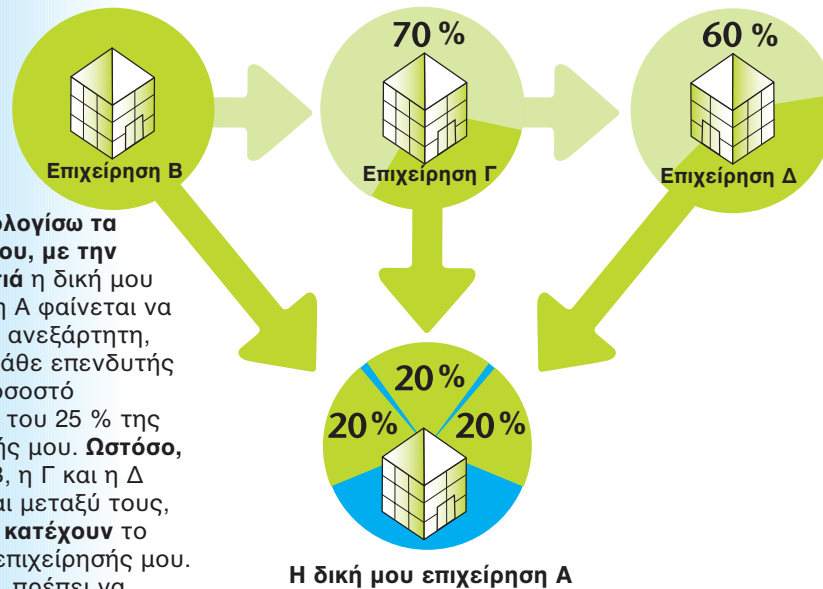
Επιχείρηση Β

70 %

Επιχείρηση Γ

60 %

Επιχείρηση Δ

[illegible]λογίσω τα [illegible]ου, με την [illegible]ιά η δική μου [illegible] Α φαίνεται να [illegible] ανεξάρτητη, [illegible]άθε επενδυτής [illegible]οσοστό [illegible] του 25 % της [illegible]ής μου. Ωστόσο, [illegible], η Γ και η Δ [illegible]αι μεταξύ τους, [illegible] κατέχουν το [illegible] επιχείρησής μου. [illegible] πρέπει να

20 %

20 %

20 %

Η δική μου επιχείρηση Α